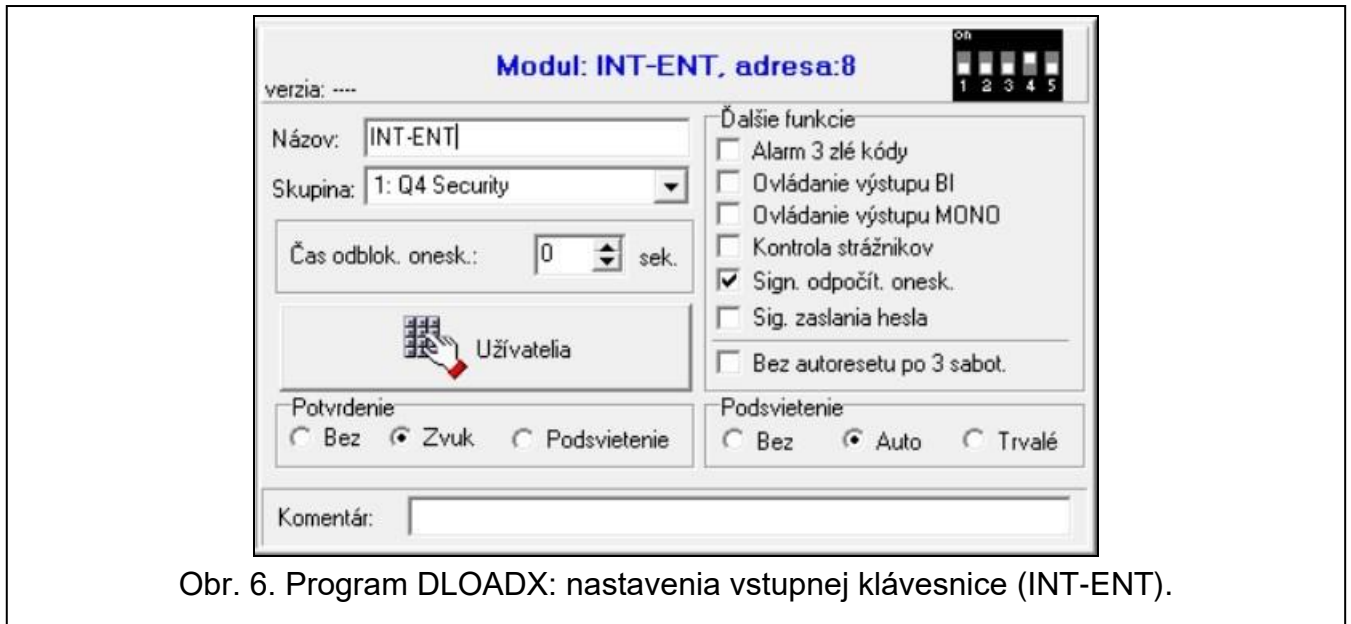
Modul: INT-ENT, adresa:8

on
1 2 3 4 5

verzia: ----

Názov: INT-ENT

Skupina: 1: Q4 Security

Čas odblok. onesk.: 0 sek.

Užívatelia

Potvrdenie
Bez Zvuk Podsvietenie

Ďalšie funkcie
Alarm 3 zlé kódy
Ovládanie výstupu BI
Ovládanie výstupu MONO
Kontrola strážnikov
Sign. odpočít. onesk.
Sig. zaslania hesla
Bez autoresetu po 3 sabot.

Podsvietenie
Bez Auto Trvalé

Komentár:

Obr. 6. Program DLOADX: nastavenia vstupnej klávesnice (INT-ENT).